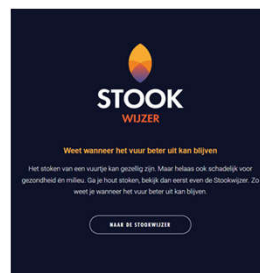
STOOK
WIJZER

Weet wanneer het vuur beter uit kan blijven

Het stoken van een vuurtje kan gezellig zijn. Maar helaas ook schadelijk voor gezondheid én milieu. Ga je hout stoken, bekijk dan eerst even de Stookwijzer. Zo weet je wanneer het vuur beter uit kan blijven.

NAAR DE STOOKWIJZER